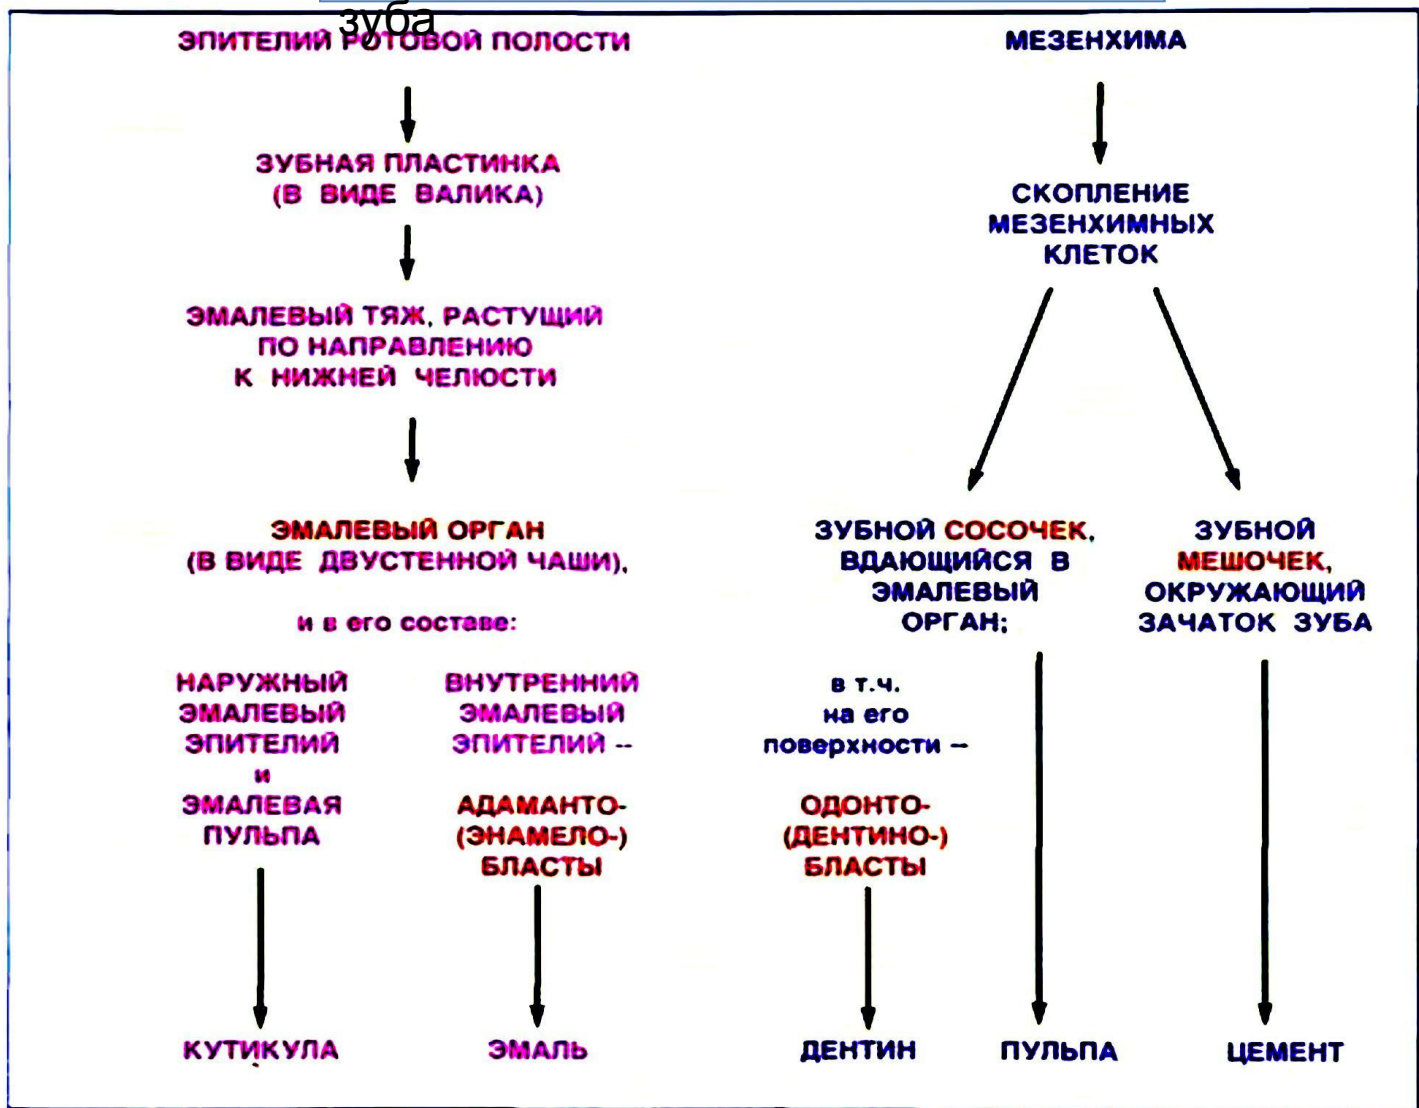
зуба

ЭПИТЕЛИЙ РОТОВОЙ ПОЛОСТИ

ЗУБНАЯ ПЛАСТИНКА (В ВИДЕ ВАЛИКА)

ЭМАЛЕВЫЙ ТЯЖ, РАСТУЩИЙ ПО НАПРАВЛЕНИЮ К НИЖНЕЙ ЧЕЛЮСТИ

ЭМАЛЕВЫЙ ОРГАН (В ВИДЕ ДВУСТЕННОЙ ЧАШИ),

и в его составе:

НАРУЖНЫЙ ЭМАЛЕВЫЙ ЭПИТЕЛИЙ и ЭМАЛЕВАЯ ПУЛЬПА

ВНУТРЕННИЙ ЭМАЛЕВЫЙ ЭПИТЕЛИЙ -- АДАМАНТО- (ЭНАМЕЛО-) БЛАСТЫ

КУТИКУЛА

ЭМАЛЬ

МЕЗЕНХИМА

СКОПЛЕНИЕ МЕЗЕНХИМНЫХ КЛЕТОК

ЗУБНОЙ СОСОЧЕК, ВДАЮЩИЙСЯ В ЭМАЛЕВЫЙ ОРГАН;

ЗУБНОЙ МЕШОЧЕК, ОКРУЖАЮЩИЙ ЗАЧАТОК ЗУБА

в т.ч. на его поверхности –

ОДОНТО- (ДЕНТИНО-) БЛАСТЫ

ДЕНТИН

ПУЛЬПА

ЦЕМЕНТ